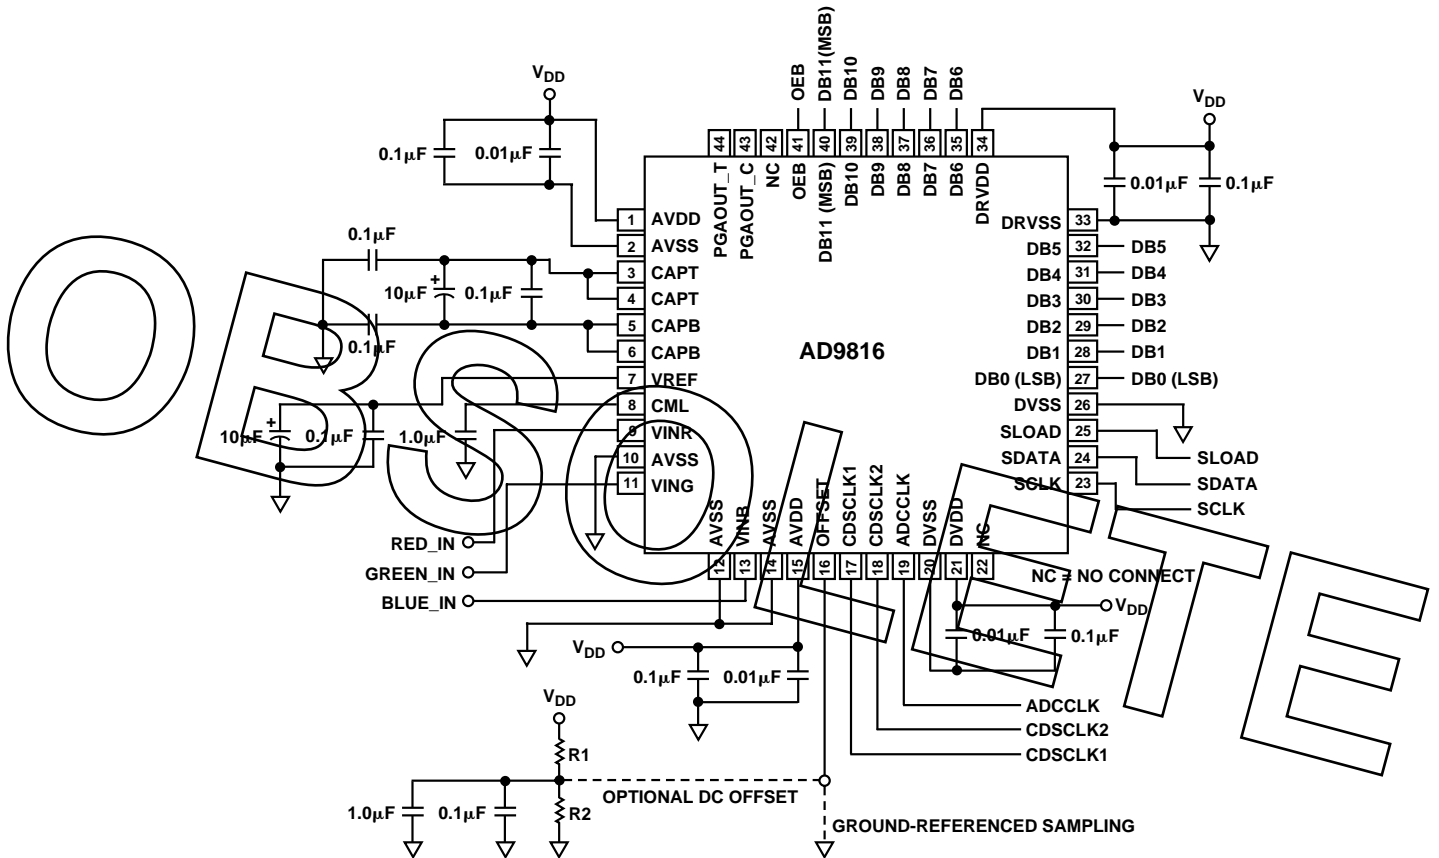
OBSOLETE

$V_{DD}$

0.1μF 0.01μF

OEB DB11(MSB) DB10 DB9 DB8 DB7 DB6

$V_{DD}$

44 43 42 41 40 39 38 37 36 35 34

PGAOUT_T PGAOUT_C NC OEB DB11 (MSB) DB10 DB9 DB8 DB7 DB6 DRVDD

0.01μF 0.1μF

1 AVDD
2 AVSS
3 CAPT
4 CAPT
5 CAPB
6 CAPB
7 VREF
8 CML
9 VINR
10 AVSS
11 VING

0.1μF
10μF 0.1μF
0.1μF

10μF 0.1μF 1.0μF

AD9816

DRVSS 33
DB5 32 DB5
DB4 31 DB4
DB3 30 DB3
DB2 29 DB2
DB1 28 DB1
DB0 (LSB) 27 DB0 (LSB)
DVSS 26
SLOAD 25 SLOAD
SDATA 24 SDATA
SCLK 23 SCLK

AVSS VINB AVSS AVDD OFFSET CDSCLK1 CDSCLK2 ADCCLK DVSS DVDD NC

12 13 14 15 16 17 18 19 20 21 22

NC = NO CONNECT

RED_IN
GREEN_IN
BLUE_IN

$V_{DD}$

$V_{DD}$

0.1μF 0.01μF

0.01μF 0.1μF

ADCCLK
CDSCLK2
CDSCLK1

$V_{DD}$

R1
R2

1.0μF 0.1μF

OPTIONAL DC OFFSET

GROUND-REFERENCED SAMPLING